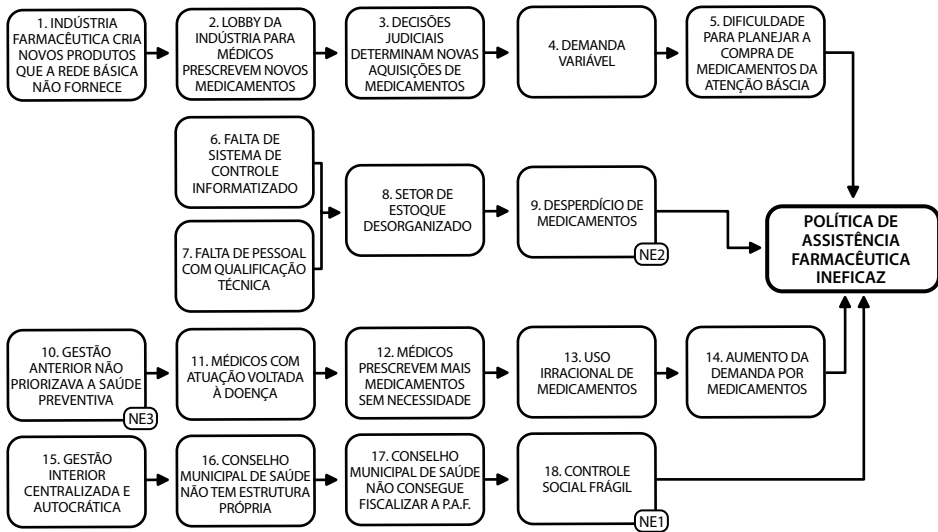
1. INDÚSTRIA FARMACÊUTICA CRIA NOVOS PRODUTOS QUE A REDE BÁSICA NÃO FORNECE

2. LOBBY DA INDÚSTRIA PARA MÉDICOS PRESCREVEM NOVOS MEDICAMENTOS

3. DECISÕES JUDICIAIS DETERMINAM NOVAS AQUISIÇÕES DE MEDICAMENTOS

4. DEMANDA VARIÁVEL

5. DIFICULDADE PARA PLANEJAR A COMPRA DE MEDICAMENTOS DA ATENÇÃO BÁSCIA

6. FALTA DE SISTEMA DE CONTROLE INFORMATIZADO

7. FALTA DE PESSOAL COM QUALIFICAÇÃO TÉCNICA

8. SETOR DE ESTOQUE DESORGANIZADO

9. DESPERDÍCIO DE MEDICAMENTOS

NE2

POLÍTICA DE ASSISTÊNCIA FARMACÊUTICA INEFICAZ

10. GESTÃO ANTERIOR NÃO PRIORIZAVA A SAÚDE PREVENTIVA

NE3

11. MÉDICOS COM ATUAÇÃO VOLTADA À DOENÇA

12. MÉDICOS PRESCREVEM MAIS MEDICAMENTOS SEM NECESSIDADE

13. USO IRRACIONAL DE MEDICAMENTOS

14. AUMENTO DA DEMANDA POR MEDICAMENTOS

15. GESTÃO INTERIOR CENTRALIZADA E AUTOCRÁTICA

16. CONSELHO MUNICIPAL DE SAÚDE NÃO TEM ESTRUTURA PRÓPRIA

17. CONSELHO MUNICIPAL DE SAÚDE NÃO CONSEGUE FISCALIZAR A P.A.F.

18. CONTROLE SOCIAL FRÁGIL

NE1